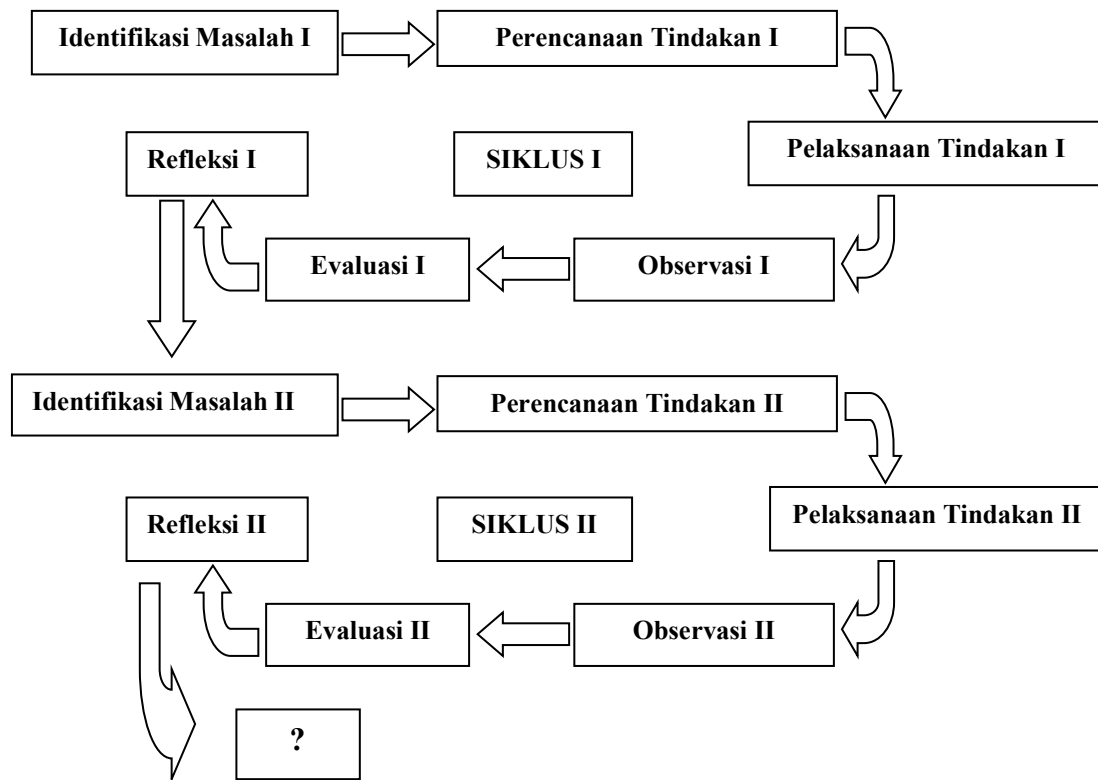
Identifikasi Masalah I

Perencanaan Tindakan I

Refleksi I

SIKLUS I

Pelaksanaan Tindakan I

Evaluasi I

Observasi I

Identifikasi Masalah II

Perencanaan Tindakan II

Refleksi II

SIKLUS II

Pelaksanaan Tindakan II

Evaluasi II

Observasi II

?